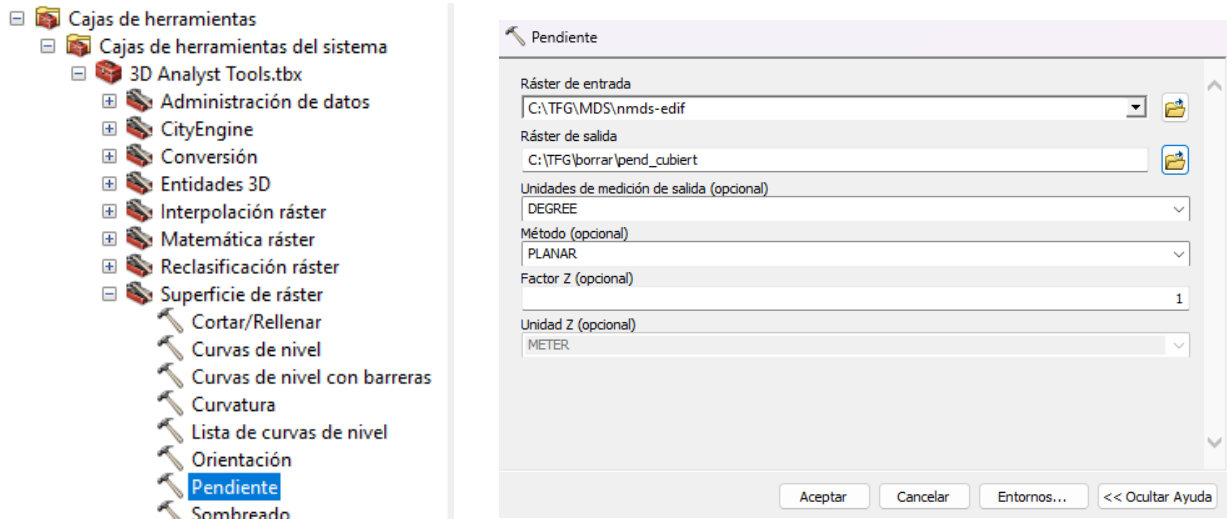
Cajas de herramientas
Cajas de herramientas del sistema
3D Analyst Tools.tbx
Administración de datos
CityEngine
Conversión
Entidades 3D
Interpolación ráster
Matemática ráster
Reclasificación ráster
Superficie de ráster
Cortar/Rellenar
Curvas de nivel
Curvas de nivel con barreras
Curvatura
Lista de curvas de nivel
Orientación
Pendiente
Sombreado

Pendiente

Ráster de entrada
C:\TFG\MDS\nmds-edif
Ráster de salida
C:\TFG\borrar\pend_cubiert
Unidades de medición de salida (opcional)
DEGREE
Método (opcional)
PLANAR
Factor Z (opcional)
1
Unidad Z (opcional)
METER

Aceptar
Cancelar
Entornos...
<< Ocultar Ayuda